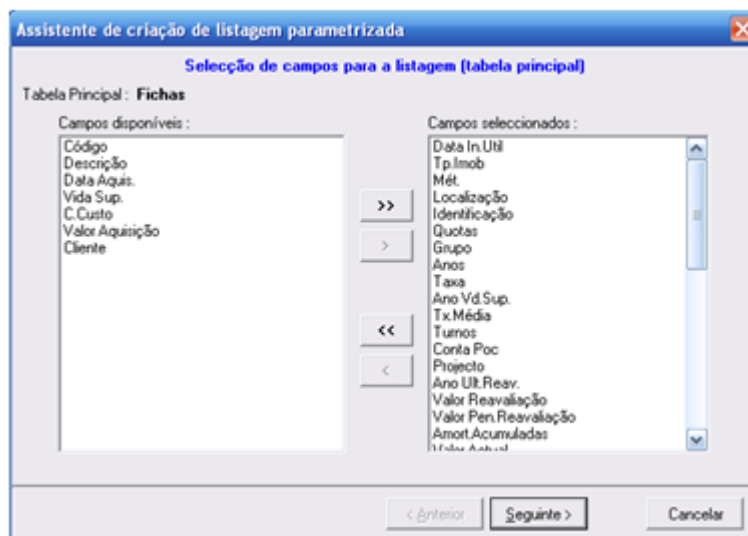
Assistente de criação de listagem parametrizada

Selecção de campos para a listagem (tabela principal)

Tabela Principal : Fichas

Campos disponíveis :
Código
Descrição
Data Aquis.
Vida Sup.
C.Custo
Valor Aquisição
Cliente

>>
>
<<
<

Campos seleccionados :
Data In.Util
Tp.Imob
Mét.
Localização
Identificação
Quotas
Grupo
Anos
Taxa
Ano Vd.Sup.
Tx.Média
Turnos
Conta Poc
Projecto
Ano Ult.Reav.
Valor Reavaliação
Valor Pen.Reavaliação
Amort.Acumuladas
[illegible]

< Anterior
Seguinte >
Cancelar